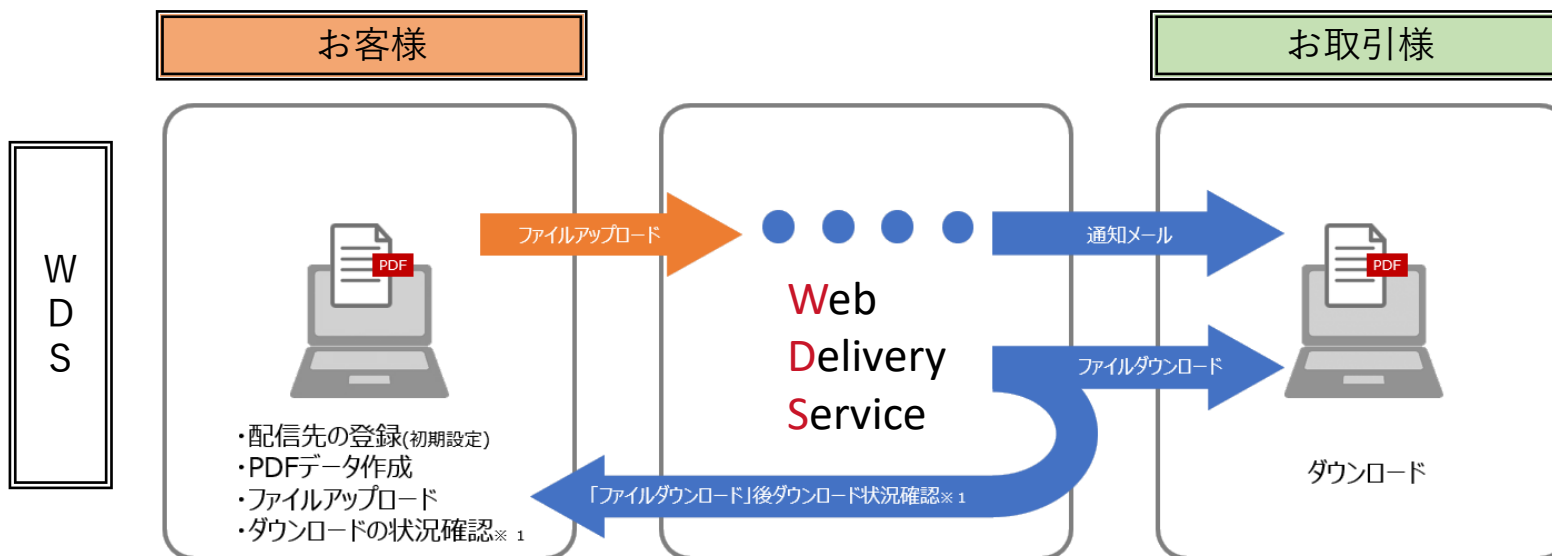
お客様

お取引様

W
D
S

PDF

ファイルアップロード

Web
Delivery
Service

通知メール

PDF

ファイルダウンロード

・配信先の登録(初期設定)
・PDFデータ作成
・ファイルアップロード
・ダウンロードの状況確認※ 1

「ファイルダウンロード」後ダウンロード状況確認※ 1

ダウンロード